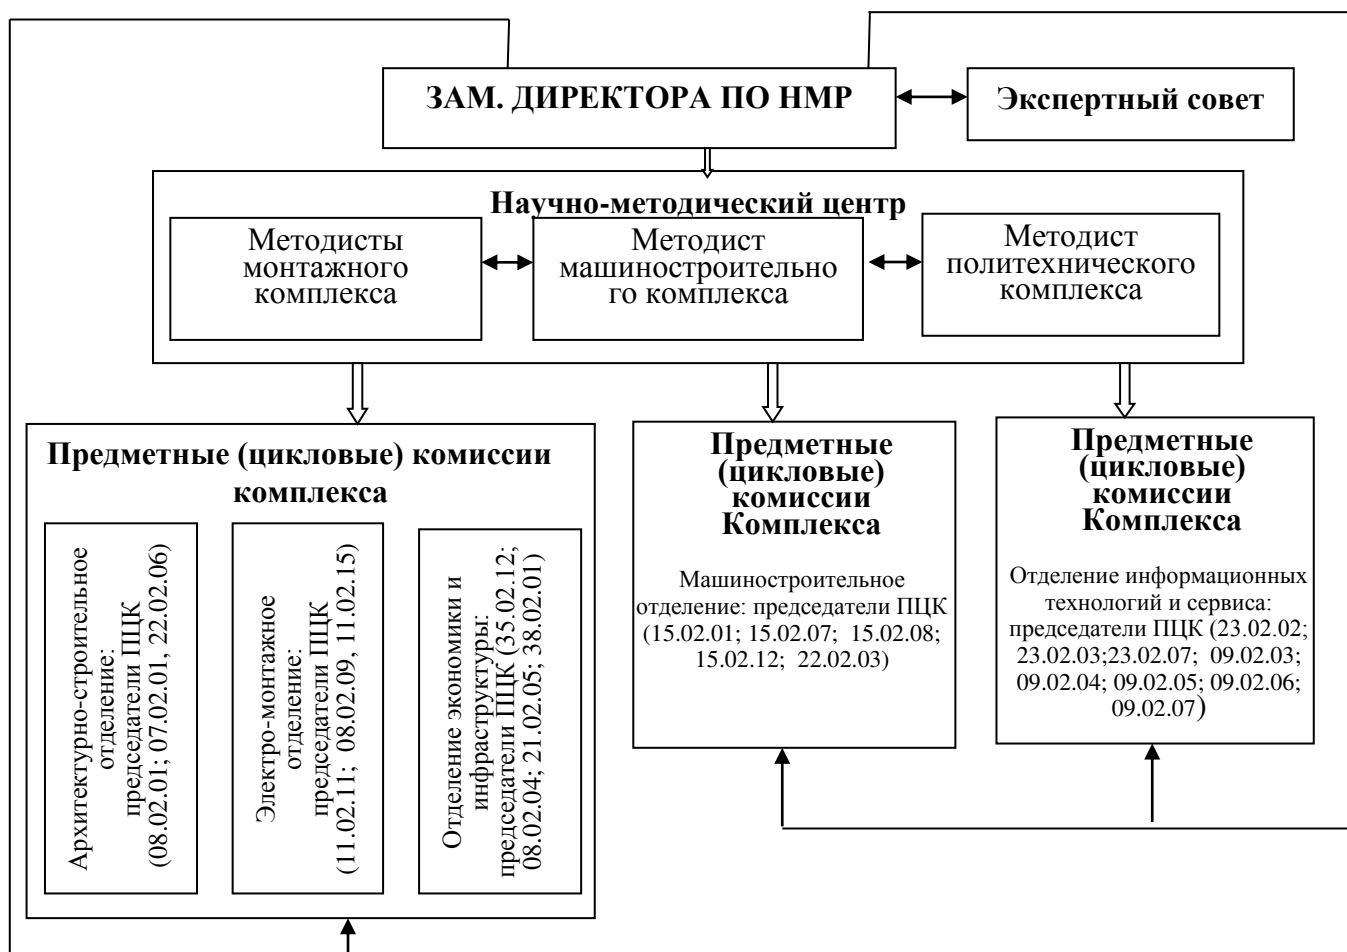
ЗАМ. ДИРЕКТОРА ПО НМР

Экспертный совет

Научно-методический центр

Методисты монтажного комплекса

Методист машиностроительно го комплекса

Методист политехнического комплекса

Предметные (цикловые) комиссии комплекса

Архитектурно-строительное отделение: председатели ПЦК (08.02.01; 07.02.01, 22.02.06)

Электро-монтажное отделение: председатели ПЦК (11.02.11; 08.02.09, 11.02.15)

Отделение экономики и инфраструктуры: председатели ПЦК (35.02.12; 08.02.04; 21.02.05; 38.02.01)

Предметные (цикловые) комиссии Комплекса

Машиностроительное отделение: председатели ПЦК (15.02.01; 15.02.07; 15.02.08; 15.02.12; 22.02.03)

Предметные (цикловые) комиссии Комплекса

Отделение информационных технологий и сервиса: председатели ПЦК (23.02.02; 23.02.03;23.02.07; 09.02.03; 09.02.04; 09.02.05; 09.02.06; 09.02.07)